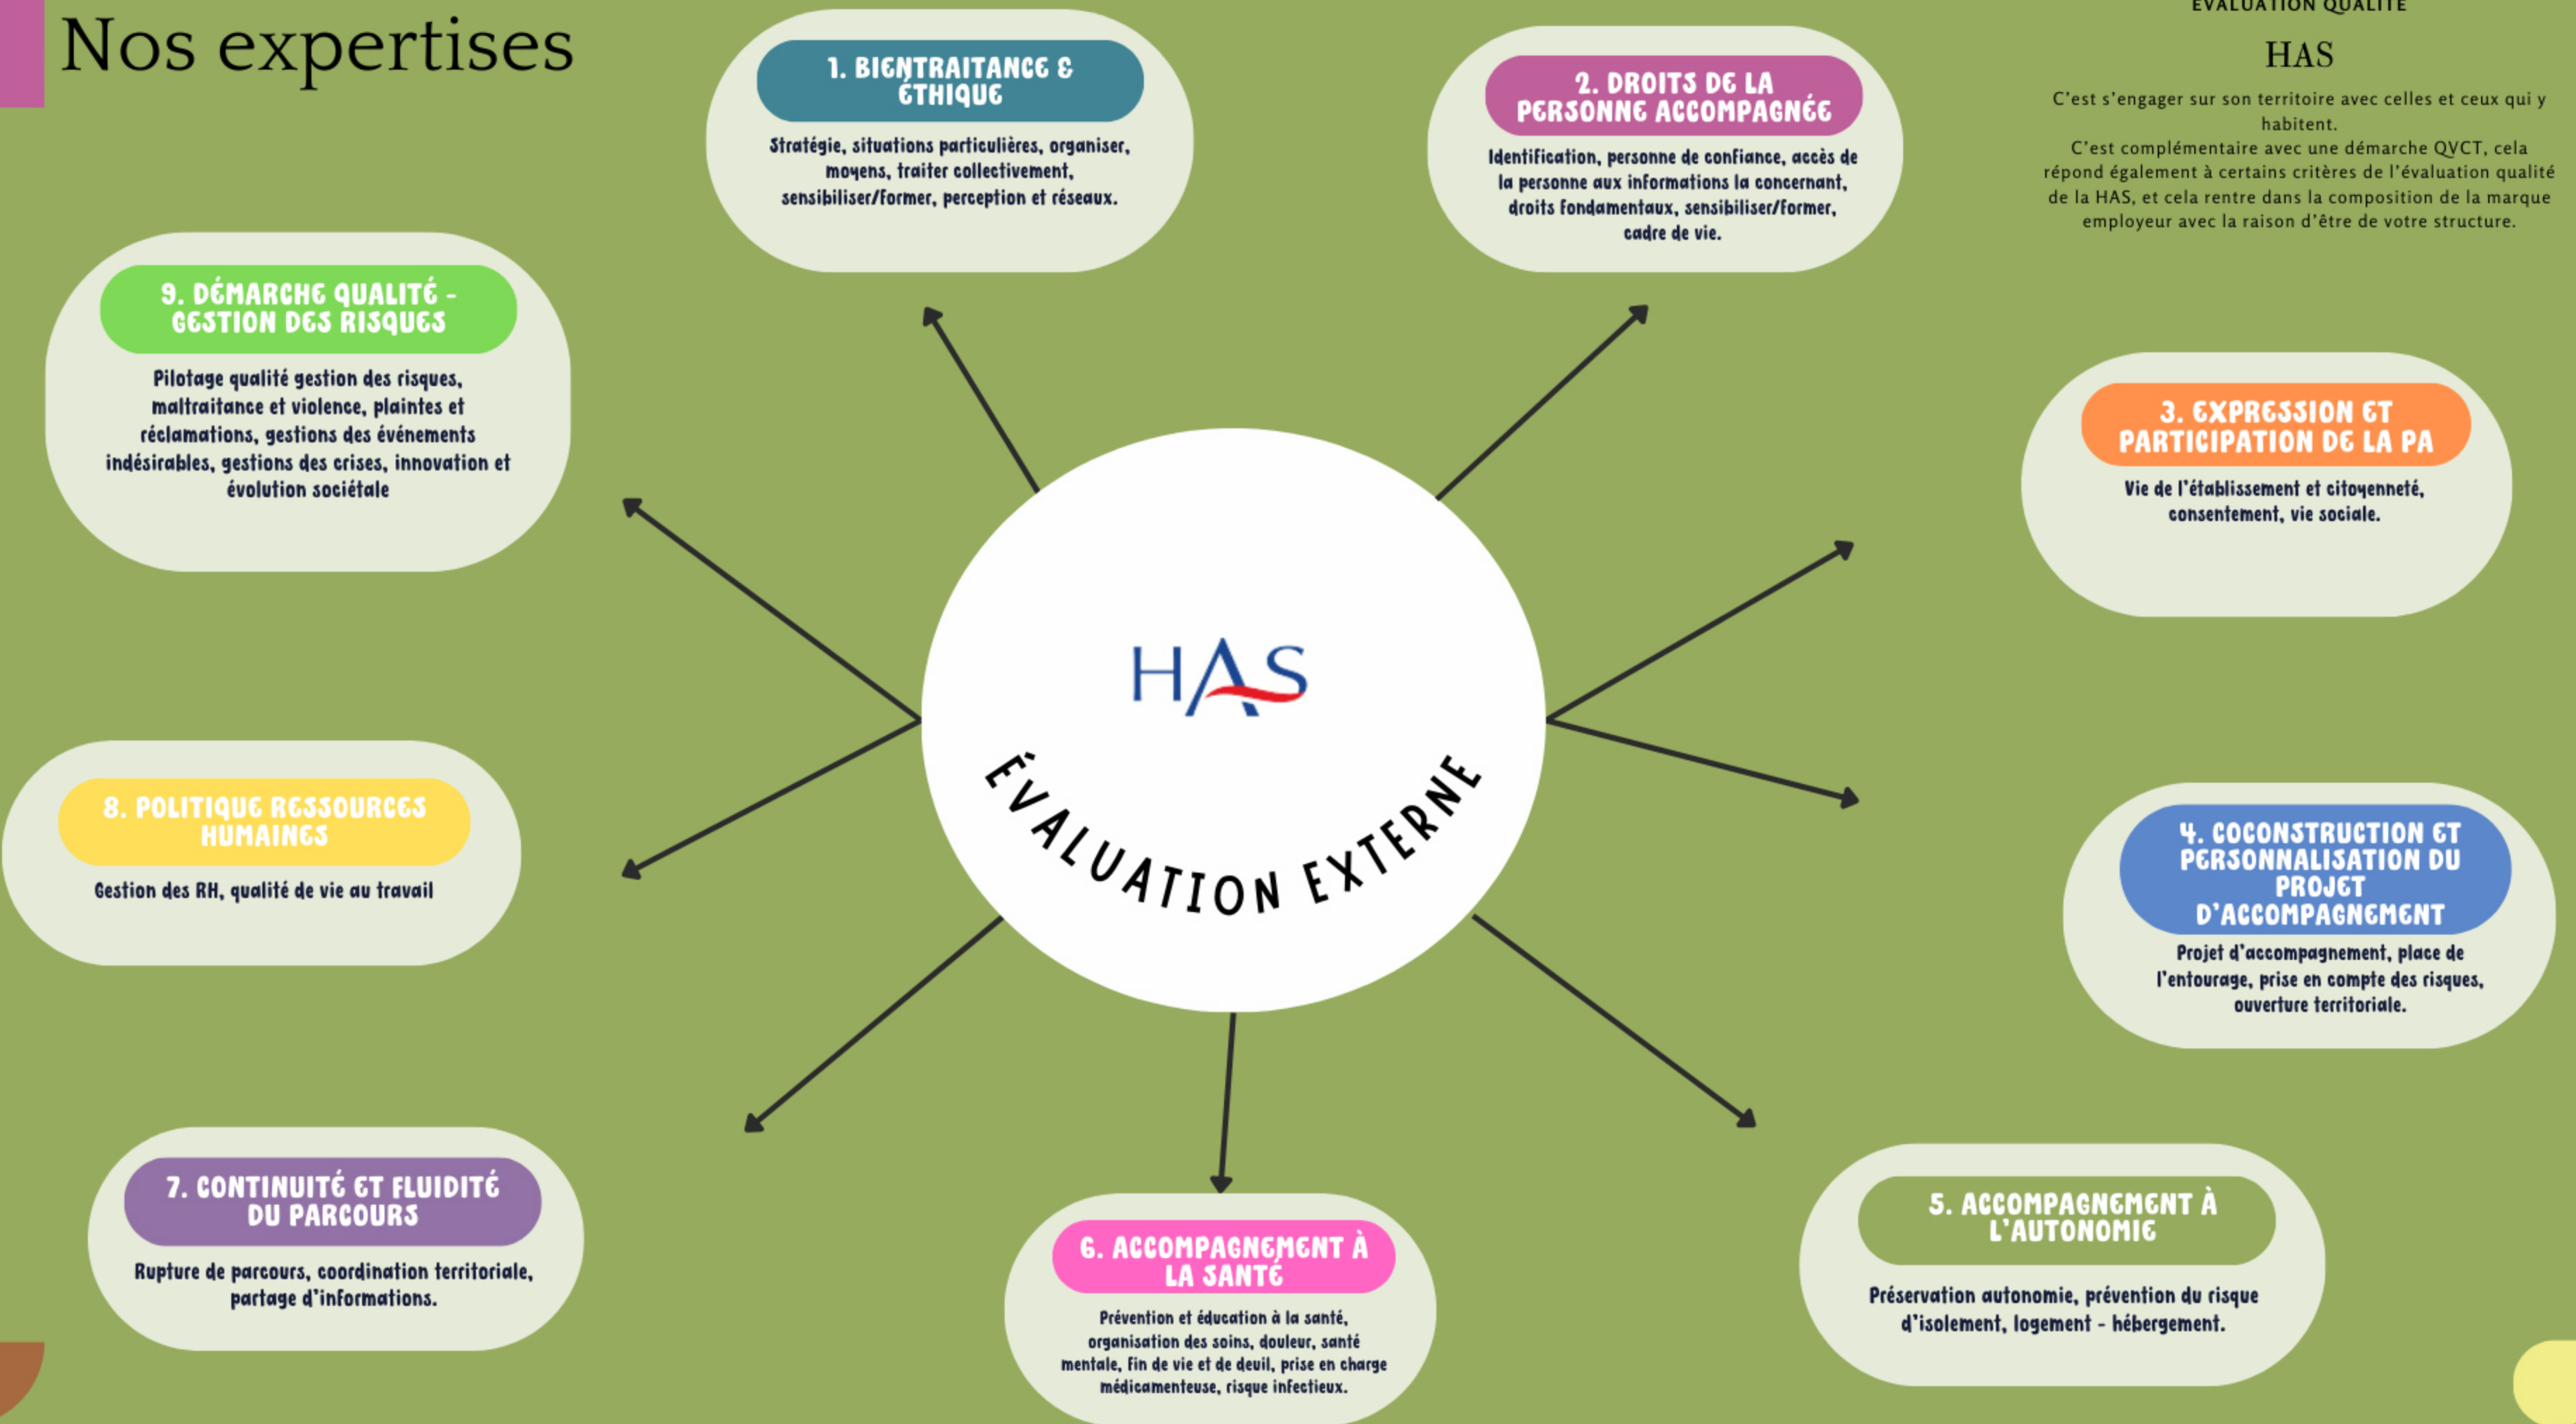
Nos expertises

ÉVALUATION QUALITÉ

HAS

C'est s'engager sur son territoire avec celles et ceux qui y habitent.
C'est complémentaire avec une démarche QVCT, cela répond également à certains critères de l'évaluation qualité de la HAS, et cela rentre dans la composition de la marque employeur avec la raison d'être de votre structure.

1. BIENTRAITANCE & ÉTHIQUE

Stratégie, situations particulières, organiser, moyens, traiter collectivement, sensibiliser/Former, perception et réseaux.

2. DROITS DE LA PERSONNE ACCOMPAGNÉE

Identification, personne de confiance, accès de la personne aux informations la concernant, droits fondamentaux, sensibiliser/former, cadre de vie.

3. EXPRESSION ET PARTICIPATION DE LA PA

Vie de l'établissement et citoyenneté, consentement, vie sociale.

4. COCONSTRUCTION ET PERSONNALISATION DU PROJET D'ACCOMPAGNEMENT

Projet d'accompagnement, place de l'entourage, prise en compte des risques, ouverture territoriale.

5. ACCOMPAGNEMENT À L'AUTONOMIE

Préservation autonomie, prévention du risque d'isolement, logement - hébergement.

6. ACCOMPAGNEMENT À LA SANTÉ

Prévention et éducation à la santé, organisation des soins, douleur, santé mentale, fin de vie et de deuil, prise en charge médicamenteuse, risque infectieux.

7. CONTINUITÉ ET FLUIDITÉ DU PARCOURS

Rupture de parcours, coordination territoriale, partage d'informations.

8. POLITIQUE RESSOURCES HUMAINES

Gestion des RH, qualité de vie au travail

9. DÉMARCHE QUALITÉ - GESTION DES RISQUES

Pilotage qualité gestion des risques, maltraitance et violence, plaintes et réclamations, gestions des événements indésirables, gestions des crises, innovation et évolution sociétale

HAS

ÉVALUATION EXTERNE